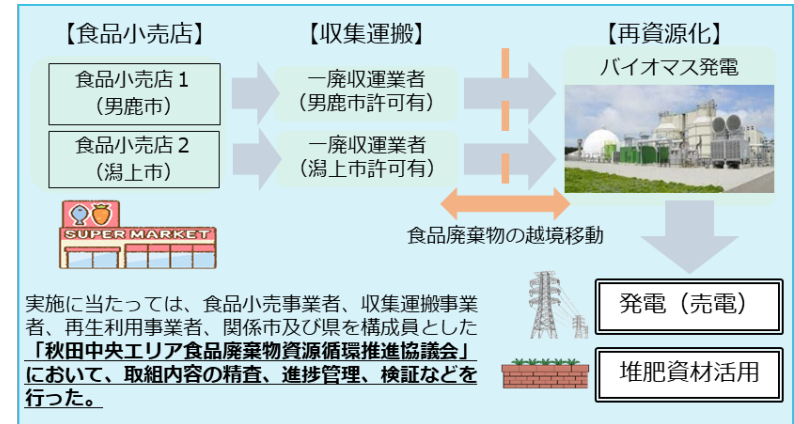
【食品小売店】

食品小売店１
（男鹿市）

食品小売店２
（潟上市）

SUPER MARKET

【収集運搬】

一廃収運業者
（男鹿市許可有）

一廃収運業者
（潟上市許可有）

【再資源化】

バイオマス発電

食品廃棄物の越境移動

発電（売電）

堆肥資材活用

実施に当たっては、食品小売事業者、収集運搬事業者、再生利用事業者、関係市及び県を構成員とした「秋田中央エリア食品廃棄物資源循環推進協議会」において、取組内容の精査、進捗管理、検証などを行った。